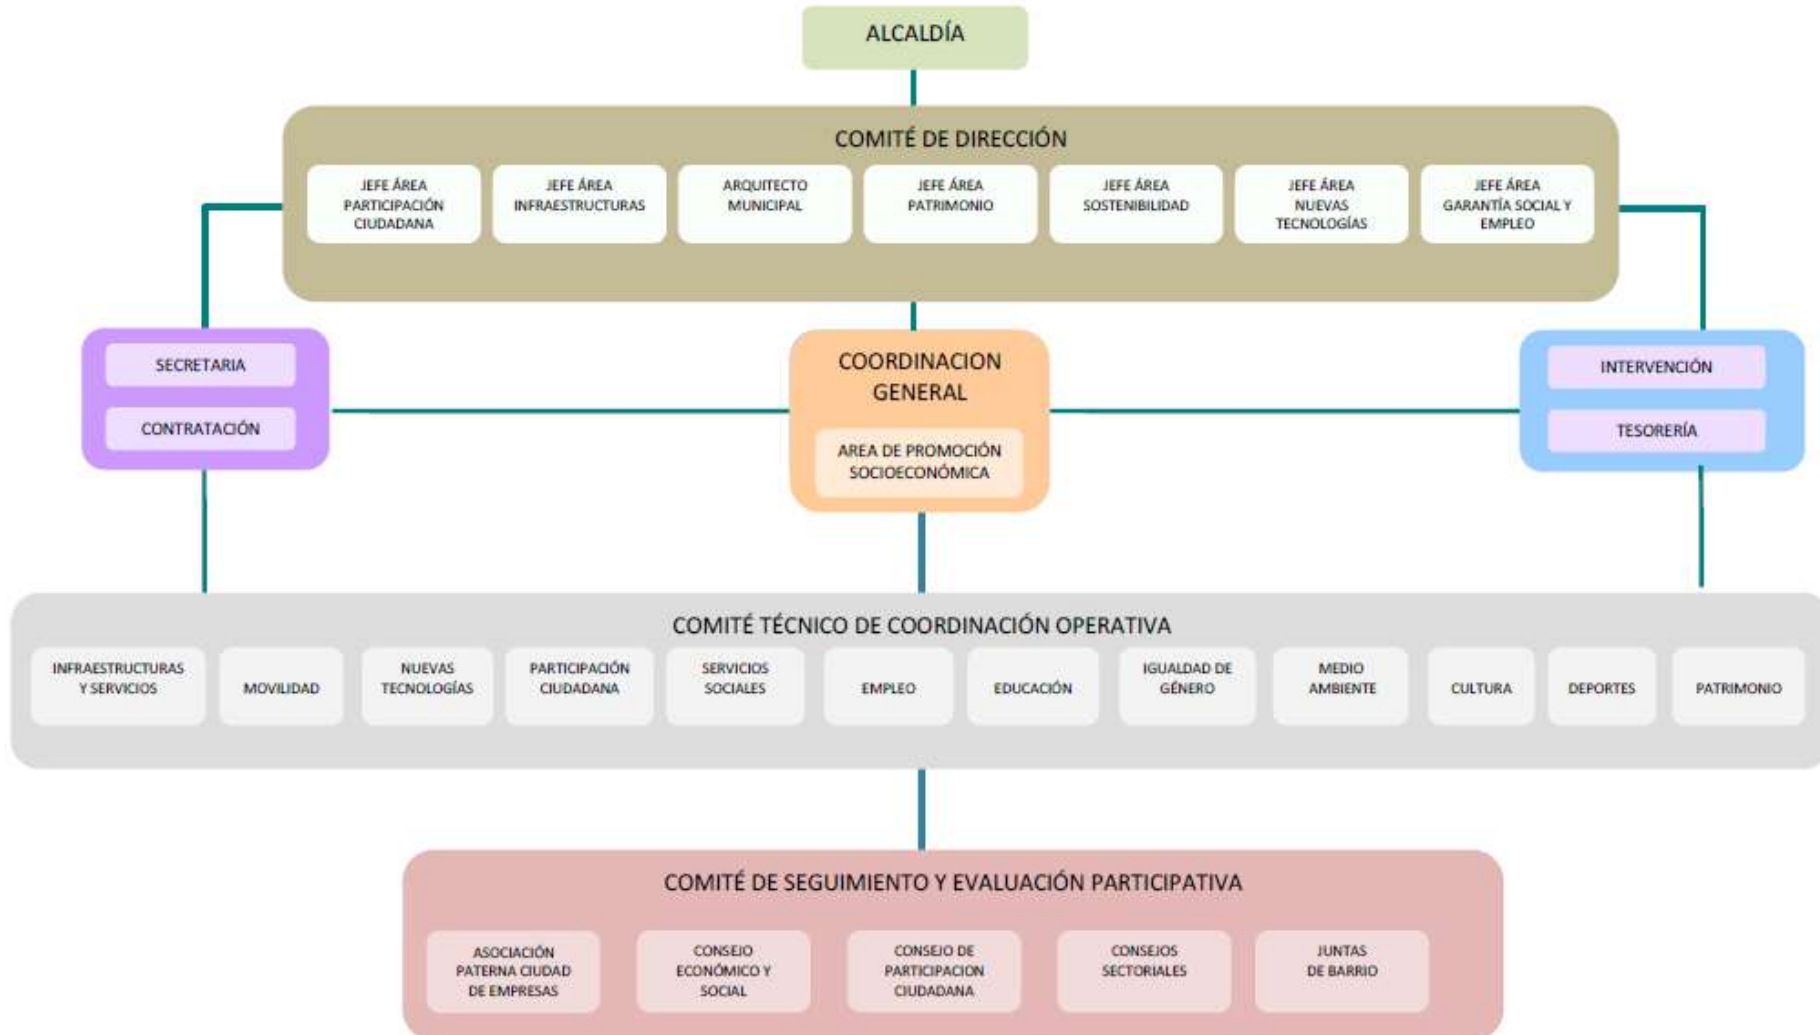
ALCALDÍA

COMITÉ DE DIRECCIÓN

JEFE ÁREA PARTICIPACIÓN CIUDADANA

JEFE ÁREA INFRAESTRUCTURAS

ARQUITECTO MUNICIPAL

JEFE ÁREA PATRIMONIO

JEFE ÁREA SOSTENIBILIDAD

JEFE ÁREA NUEVAS TECNOLOGÍAS

JEFE ÁREA GARANTÍA SOCIAL Y EMPLEO

SECRETARIA

CONTRATACIÓN

COORDINACION GENERAL

AREA DE PROMOCIÓN SOCIOECONÓMICA

INTERVENCIÓN

TESORERÍA

COMITÉ TÉCNICO DE COORDINACIÓN OPERATIVA

INFRAESTRUCTURAS Y SERVICIOS

MOVILIDAD

NUEVAS TECNOLOGÍAS

PARTICIPACIÓN CIUDADANA

SERVICIOS SOCIALES

EMPLEO

EDUCACIÓN

IGUALDAD DE GÉNERO

MEDIO AMBIENTE

CULTURA

DEPORTES

PATRIMONIO

COMITÉ DE SEGUIMIENTO Y EVALUACIÓN PARTICIPATIVA

ASOCIACIÓN PATERNA CIUDAD DE EMPRESAS

CONSEJO ECONÓMICO Y SOCIAL

CONSEJO DE PARTICIPACION CIUDADANA

CONSEJOS SECTORIALES

JUNTAS DE BARRIO